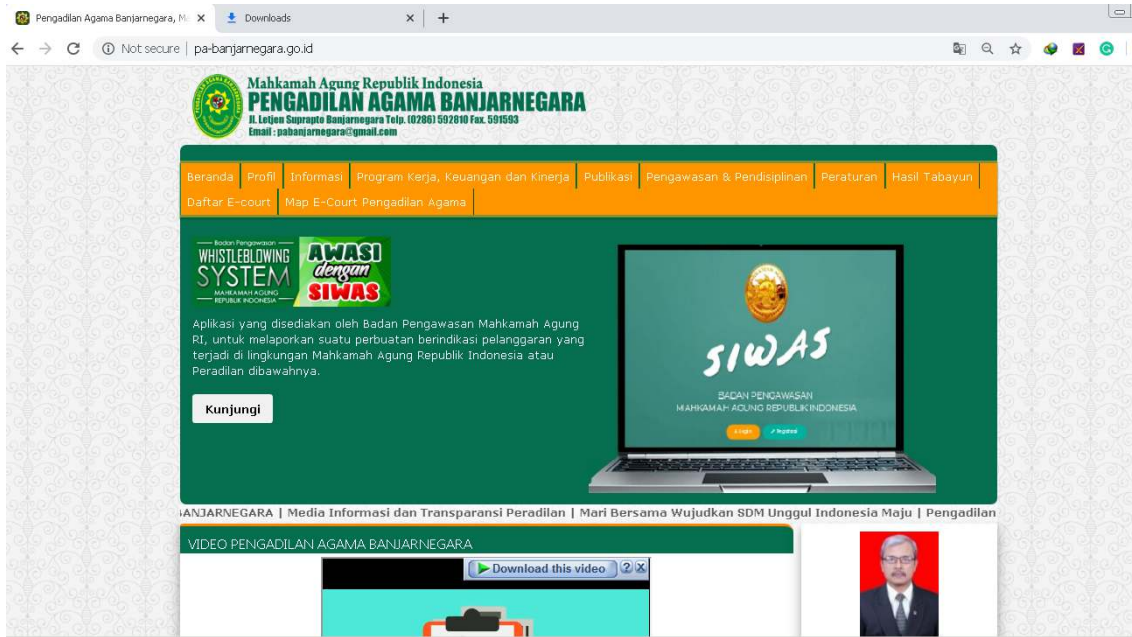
Pengadilan Agama Banjarnegara, M ×
Downloads ×
+

Not secure | pa-banjarnegara.go.id

Mahkamah Agung Republik Indonesia
PENGADILAN AGAMA BANJARNEGARA
Jl. Letjen Suprapto Banjarnegara Telp. (0286) 592810 Fax. 591593
Email : pabanjarnegara@gmail.com

Beranda | Profil | Informasi | Program Kerja, Keuangan dan Kinerja | Publikasi | Pengawasan & Pendisiplinan | Peraturan | Hasil Tabayun | Daftar E-court | Map E-Court Pengadilan Agama

Badan Pengawasan
WHISTLEBLOWING SYSTEM
MAHKAMAH AGUNG REPUBLIK INDONESIA
AWASI dengan SIWAS

Aplikasi yang disediakan oleh Badan Pengawasan Mahkamah Agung RI, untuk melaporkan suatu perbuatan berindikasi pelanggaran yang terjadi di lingkungan Mahkamah Agung Republik Indonesia atau Peradilan dibawahnya.

Kunjungi

SIWAS
BADAN PENGAWASAN
MAHKAMAH AGUNG REPUBLIK INDONESIA

ANJARNEGARA | Media Informasi dan Transparansi Peradilan | Mari Bersama Wujudkan SDM Unggul Indonesia Maju | Pengadilan

VIDEO PENGADILAN AGAMA BANJARNEGARA

Download this video ? X